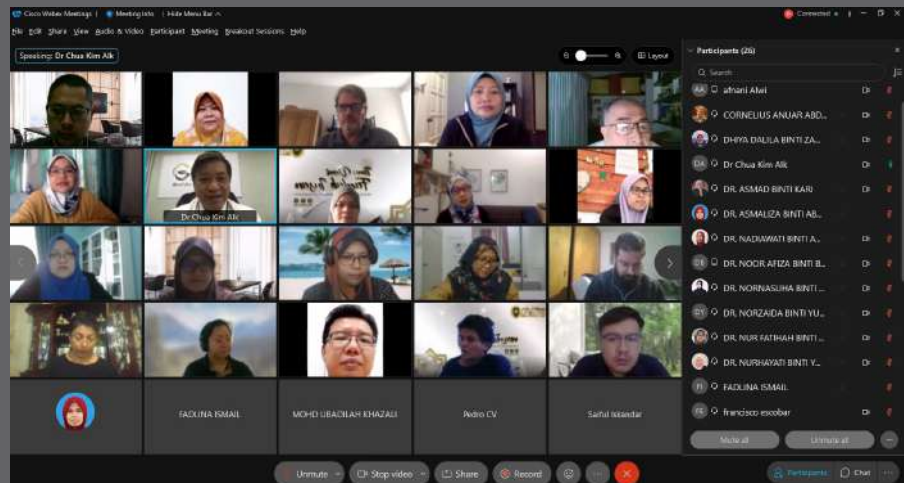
Cisco Webex Meetings | Meeting info | Hide Menu Bar ^

Connected

File Edit Share View Audio & Video Participant Meeting Breakout Sessions Help

Speaking: Dr Chua Kim Aik

Layout

Dr Chua Kim Aik

FADLINA ISMAIL

MOHD UBAIDILAH KHAZALI

Pedro CV

Saiful Iskandar

Participants (26)

Search

AA afnani Alwi

CORNELIUS ANUAR ABD...

DHIYA DALILA BINTI ZA...

DA Dr Chua Kim Aik

DR. ASMAD BINTI KARI

DR. ASMALIZA BINTI AB...

DR. NADIAWATI BINTI A...

DE DR. NOOR AFIZA BINTI B...

DR. NORNASUHA BINTI...

DY DR. NORZAIDA BINTI YU...

DR. NUR FATIHAH BINTI...

DR. NURHAYATI BINTI Y...

FI FADLINA ISMAIL

FE francisco escobar

Mute all

Unmute all

Unmute

Stop video

Share

Record

Participants

Chat